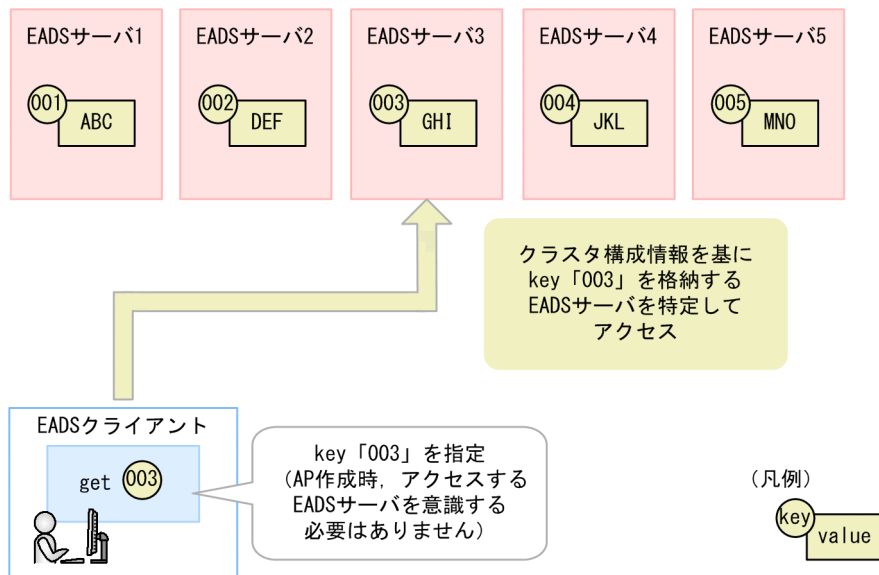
EADSサーバ1
001
ABC

EADSサーバ2
002
DEF

EADSサーバ3
003
GHI

EADSサーバ4
004
JKL

EADSサーバ5
005
MNO

クラスタ構成情報を基に key「003」を格納する EADSサーバを特定して アクセス

EADSクライアント
get 003

key「003」を指定 （AP作成時，アクセスする EADSサーバを意識する 必要はありません）

（凡例）
key
value